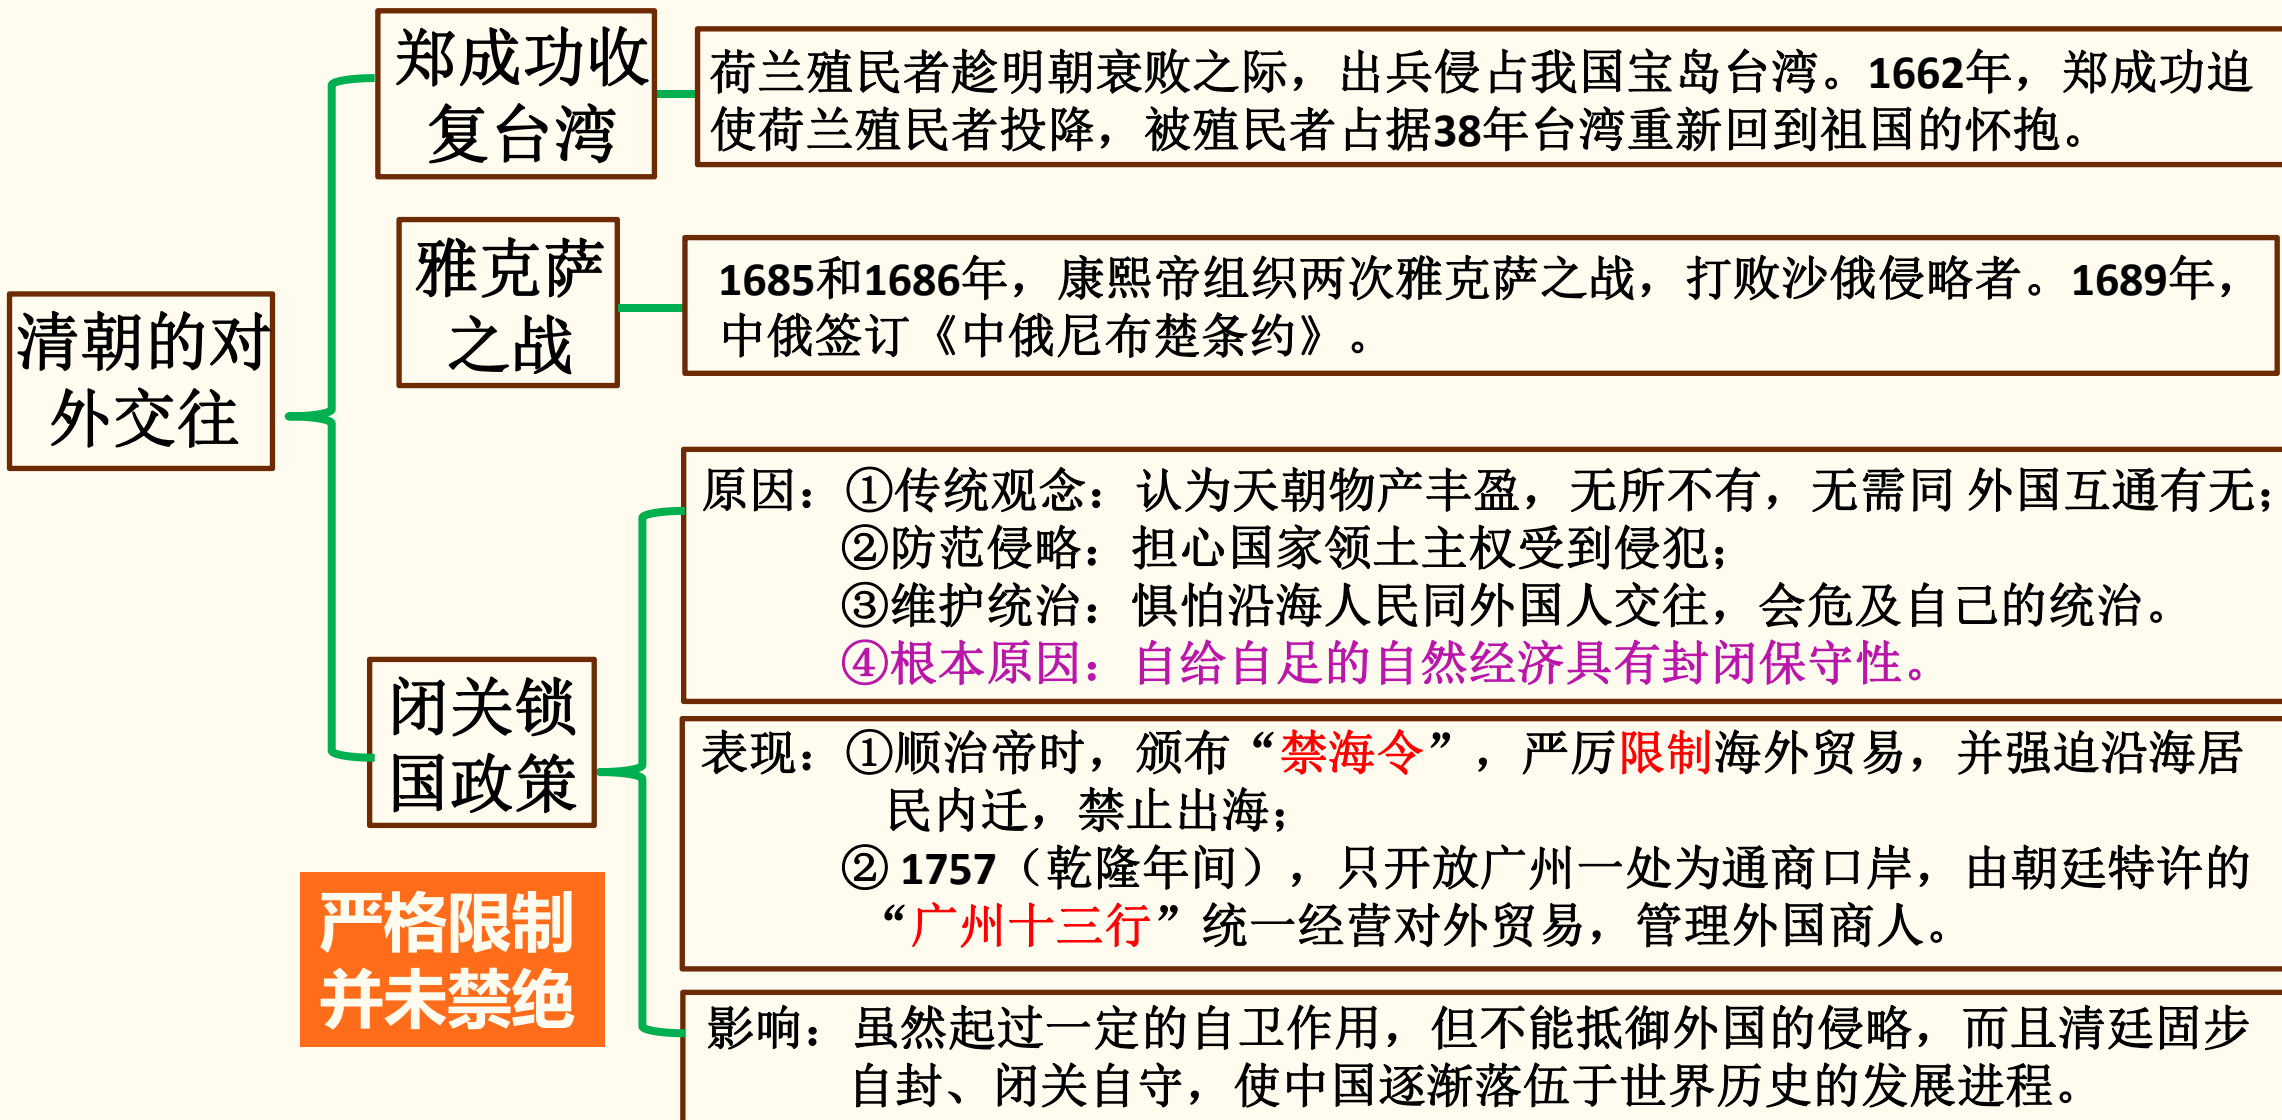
清朝的对外交往

郑成功收复台湾

荷兰殖民者趁明朝衰败之际，出兵侵占我国宝岛台湾。1662年，郑成功迫使荷兰殖民者投降，被殖民者占据38年台湾重新回到祖国的怀抱。

雅克萨之战

1685和1686年，康熙帝组织两次雅克萨之战，打败沙俄侵略者。1689年，中俄签订《中俄尼布楚条约》。

闭关锁国政策

原因：①传统观念：认为天朝物产丰盈，无所不有，无需同 外国互通有无；
②防范侵略：担心国家领土主权受到侵犯；
③维护统治：惧怕沿海人民同外国人交往，会危及自己的统治。
④根本原因：自给自足的自然经济具有封闭保守性。

表现：①顺治帝时，颁布“禁海令”，严厉限制海外贸易，并强迫沿海居民内迁，禁止出海；
② 1757（乾隆年间），只开放广州一处为通商口岸，由朝廷特许的“广州十三行”统一经营对外贸易，管理外国商人。

影响：虽然起过一定的自卫作用，但不能抵御外国的侵略，而且清廷固步自封、闭关自守，使中国逐渐落伍于世界历史的发展进程。

严格限制并未禁绝